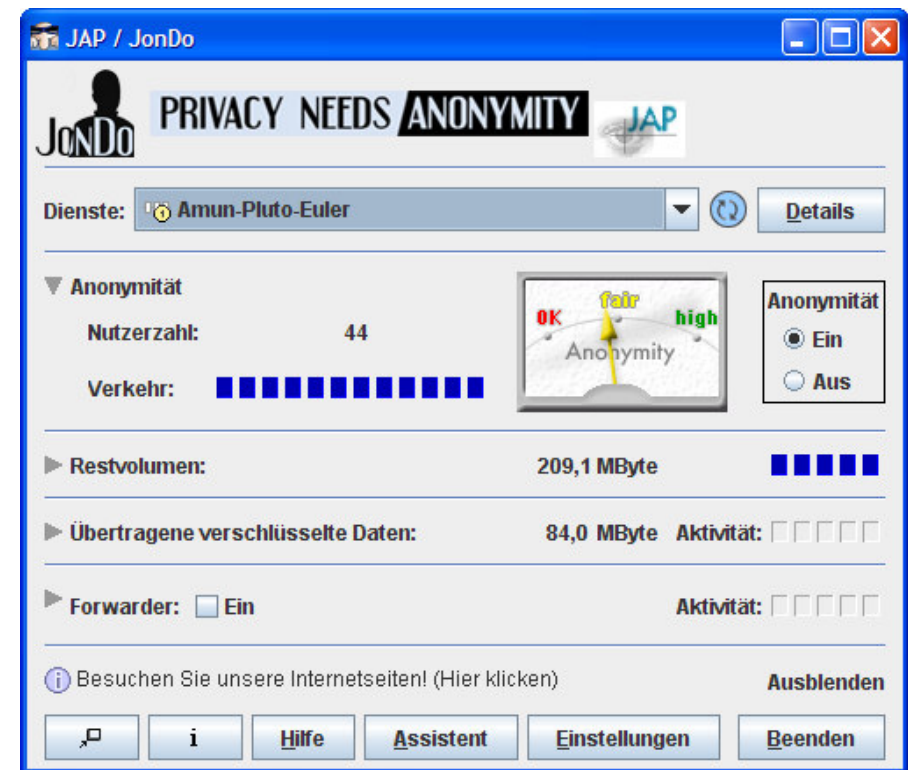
JAP / JonDo

JonDo PRIVACY NEEDS ANONYMITY JAP

Dienste: Amun-Pluto-Euler Details

Anonymität

Nutzerzahl: 44

Verkehr:

OK fair high Anonymity

Anonymität
Ein
Aus

Restvolumen: 209,1 MByte

Übertragene verschlüsselte Daten: 84,0 MByte Aktivität:

Forwarder: Ein Aktivität:

Besuchen Sie unsere Internetseiten! (Hier klicken) Ausblenden

i Hilfe Assistent Einstellungen Beenden